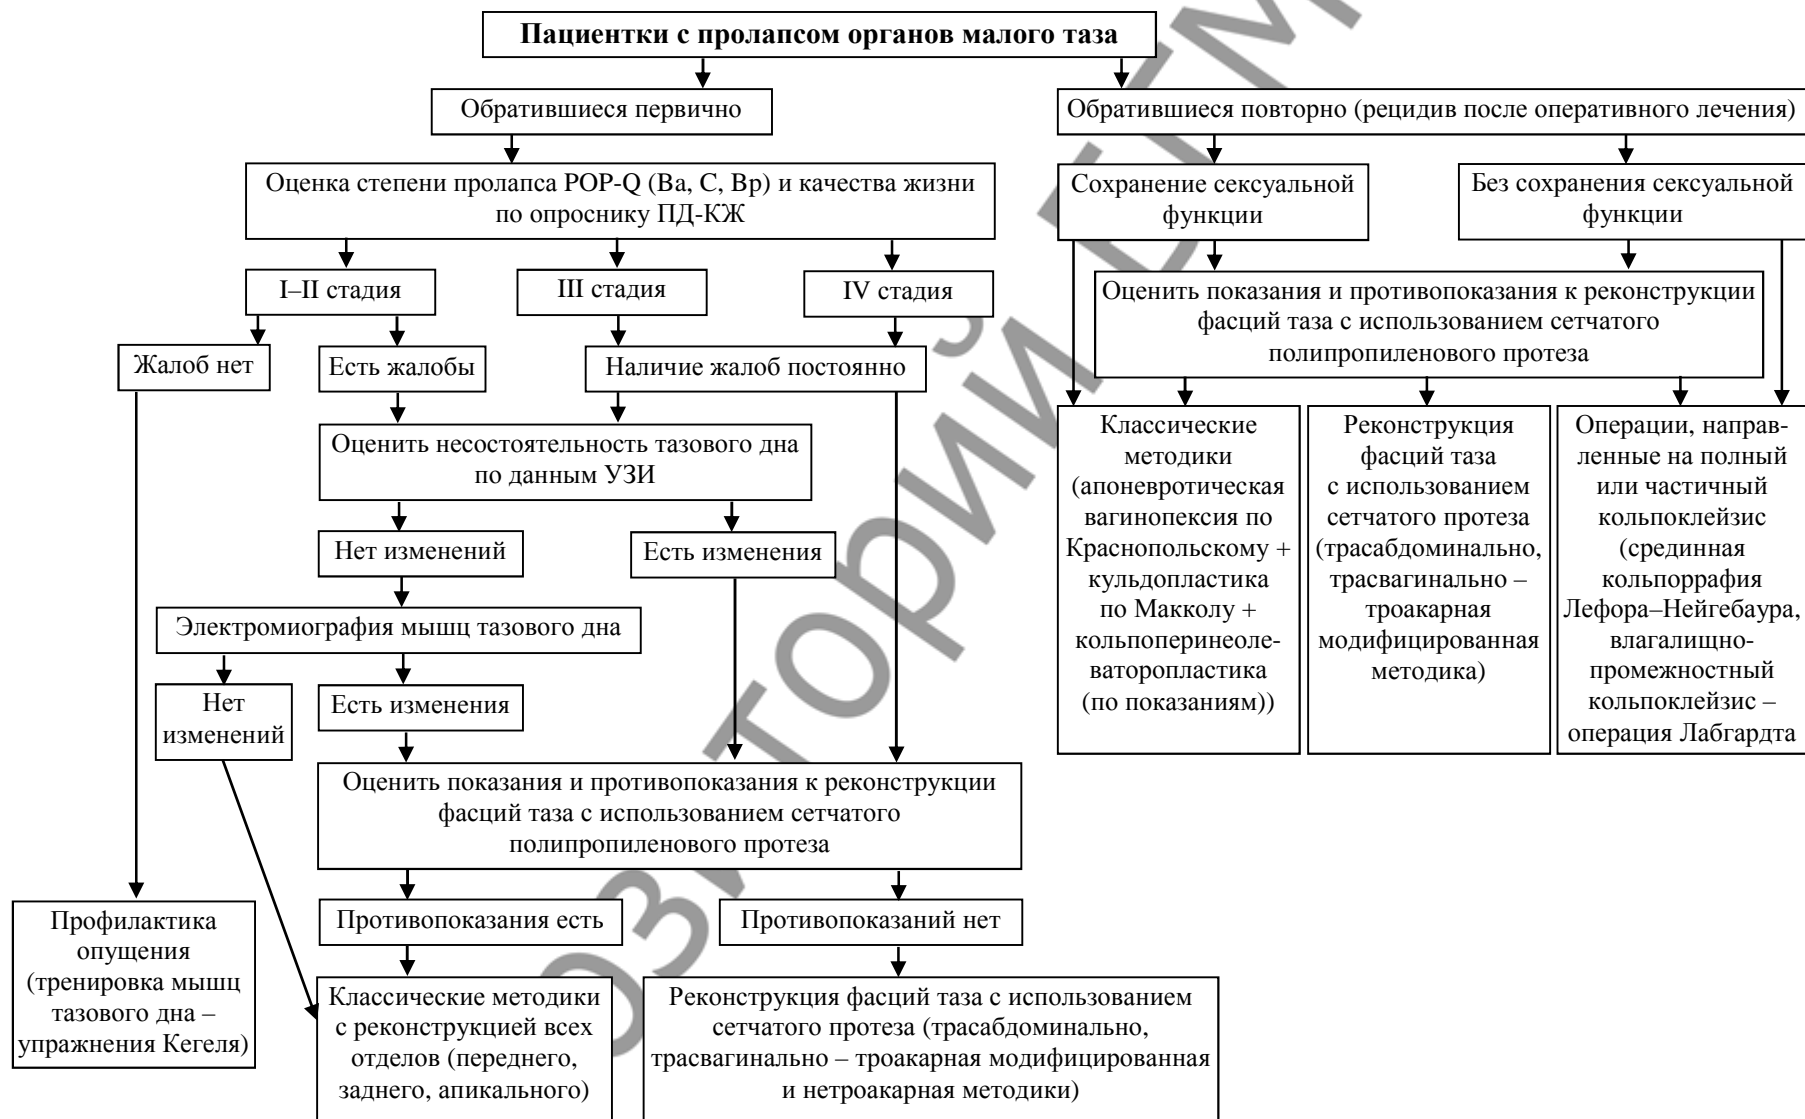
Пациентки с пролапсом органов малого таза

Обратившиеся первично

Обратившиеся повторно (рецидив после оперативного лечения)

Оценка степени пролапса POP-Q (Ba, C, Bp) и качества жизни по опроснику ПД-КЖ

Сохранение сексуальной функции

Без сохранения сексуальной функции

I–II стадия

III стадия

IV стадия

Оценить показания и противопоказания к реконструкции фасций таза с использованием сетчатого полипропиленового протеза

Жалоб нет

Есть жалобы

Наличие жалоб постоянно

Оценить несостоятельность тазового дна по данным УЗИ

Классические методики (апоневротическая вагинопексия по Краснопольскому + кульдопластика по Макколу + кольпоперинеолеваторопластика (по показаниям))

Реконструкция фасций таза с использованием сетчатого протеза (трасабдоминально, трасвагинально – троакарная модифицированная методика)

Операции, направленные на полный или частичный кольпоклейзис (срединная кольпоррафия Лефора–Нейгебаура, влагалищно-промежностный кольпоклейзис – операция Лабгардта

Нет изменений

Есть изменения

Электромиография мышц тазового дна

Нет изменений

Есть изменения

Оценить показания и противопоказания к реконструкции фасций таза с использованием сетчатого полипропиленового протеза

Профилактика опущения (тренировка мышц тазового дна – упражнения Кегеля)

Противопоказания есть

Противопоказаний нет

Классические методики с реконструкцией всех отделов (переднего, заднего, апикального)

Реконструкция фасций таза с использованием сетчатого протеза (трасабдоминально, трасвагинально – троакарная модифицированная и нетроакарная методики)